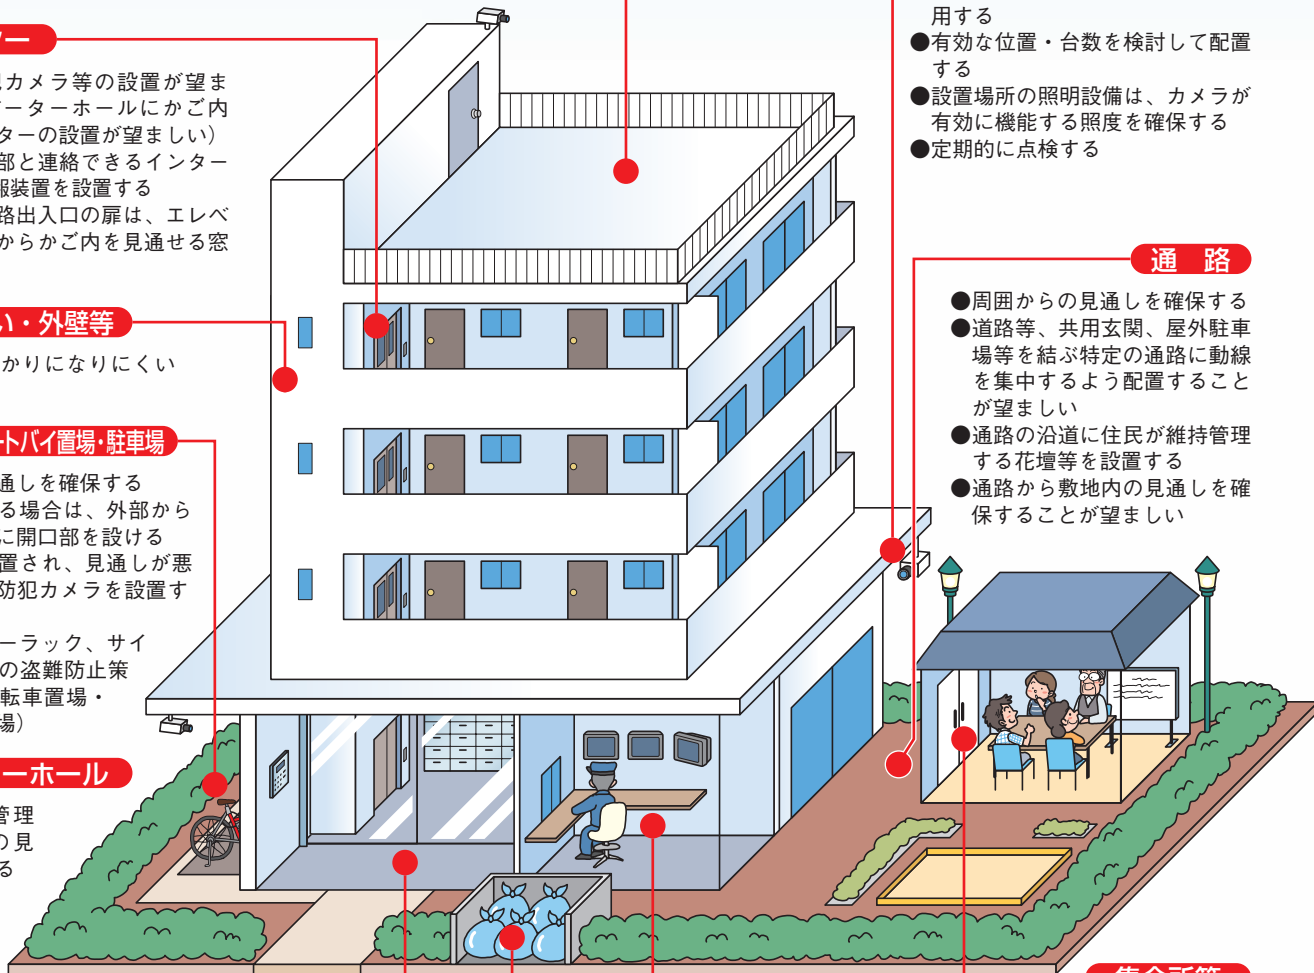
ター

犯カメラ等の設置が望ま ーターホールにかご内 ターの設置が望ましい）
部と連絡できるインター 報装置を設置する
路出入口の扉は、エレベ からかご内を見通せる窓

い・外壁等

かりになりにくい

ートバイ置場･駐車場

通しを確保する
る場合は、外部から に開口部を設ける
置され、見通しが悪 防犯カメラを設置す

ーラック、サイ の盗難防止策 転車置場・ 場）

ーホール

管理 の見 る

用する
●有効な位置・台数を検討して配置する
●設置場所の照明設備は、カメラが有効に機能する照度を確保する
●定期的に点検する

通　路

●周囲からの見通しを確保する
●道路等、共用玄関、屋外駐車場等を結ぶ特定の通路に動線を集中するよう配置することが望ましい
●通路の沿道に住民が維持管理する花壇等を設置する
●通路から敷地内の見通しを確保することが望ましい

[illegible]